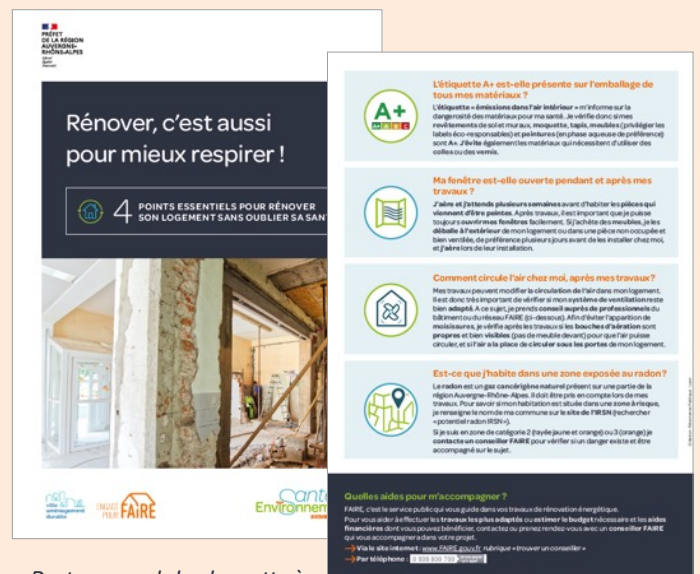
PRÉFET DE LA RÉGION AUVERGNE-RHÔNE-ALPES
Liberté
Égalité
Fraternité

Rénover, c'est aussi pour mieux respirer !

4 POINTS ESSENTIELS POUR RÉNOVER SON LOGEMENT SANS OUBLIER SA SANT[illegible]

ville aménagement durable

ENGAGÉ POUR FAIRE

Santé Environnement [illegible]

L'étiquette A+ est-elle présente sur l'emballage de tous mes matériaux ?

L'étiquette « émissions dans l'air intérieur » m'informe sur la dangerosité des matériaux pour ma santé. Je vérifie donc si mes revêtements de sol et muraux, moquette, tapis, meubles (privilégier les labels éco-responsables) et peintures (en phase aqueuse de préférence) sont A+. J'évite également les matériaux qui nécessitent d'utiliser des colles ou des vernis.

Ma fenêtre est-elle ouverte pendant et après mes travaux ?

J'aère et j'attends plusieurs semaines avant d'habiter les pièces qui viennent d'être peintes. Après travaux, il est important que je puisse toujours ouvrir mes fenêtres facilement. Si j'achète des meubles, je les déballe à l'extérieur de mon logement ou dans une pièce non occupée et bien ventilée, de préférence plusieurs jours avant de les installer chez moi, et j'aère lors de leur installation.

Comment circule l'air chez moi, après mes travaux ?

Mes travaux peuvent modifier la circulation de l'air dans mon logement. Il est donc très important de vérifier si mon système de ventilation reste bien adapté. À ce sujet, je prends conseil auprès de professionnels du bâtiment ou du réseau FAIRE (ci-dessous). Afin d'éviter l'apparition de moisissures, je vérifie après les travaux si les bouches d'aération sont propres et bien visibles (pas de meuble devant) pour que l'air puisse circuler, et si l'air a la place de circuler sous les portes de mon logement.

Est-ce que j'habite dans une zone exposée au radon?

Le radon est un gaz cancérigène naturel présent sur une partie de la région Auvergne-Rhône-Alpes. Il doit être pris en compte lors de mes travaux. Pour savoir si mon habitation est située dans une zone à risque, je renseigne le nom de ma commune sur le site de l'IRSN (rechercher « potentiel radon IRSN »).
Si je suis en zone de catégorie 2 (rayée jaune et orange) ou 3 (orange) je contacte un conseiller FAIRE pour vérifier si un danger existe et être accompagné sur le sujet.

Quelles aides pour m'accompagner ?

FAIRE, c'est le service public qui vous guide dans vos travaux de rénovation énergétique.
Pour vous aider à effectuer les travaux les plus adaptés ou estimer le budget nécessaire et les aides financières dont vous pouvez bénéficier, contactez ou prenez rendez-vous avec un conseiller FAIRE qui vous accompagnera dans votre projet.
Via le site internet : www.FAIRE.gouv.fr rubrique « trouver un conseiller »
Par téléphone : 0 808 800 700 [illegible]

Post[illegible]